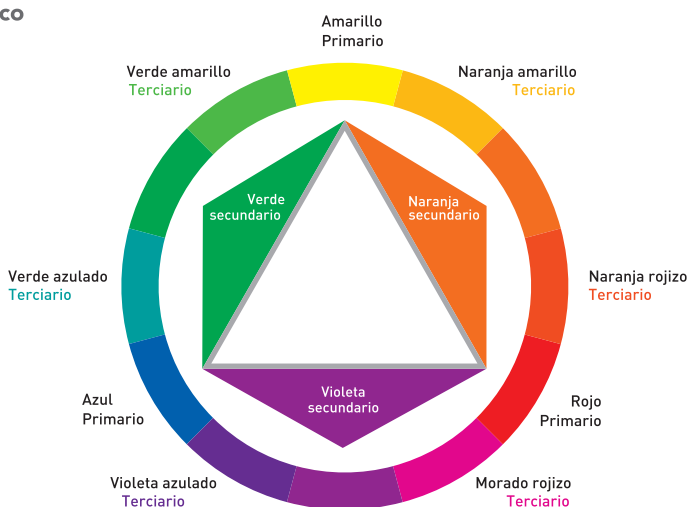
co

Amarillo
Primario

Naranja amarillo
Terciario

Verde amarillo
Terciario

Verde
secundario

Naranja
secundario

Verde azulado
Terciario

Naranja rojizo
Terciario

Violeta
secundario

Azul
Primario

Rojo
Primario

Violeta azulado
Terciario

Morado rojizo
Terciario